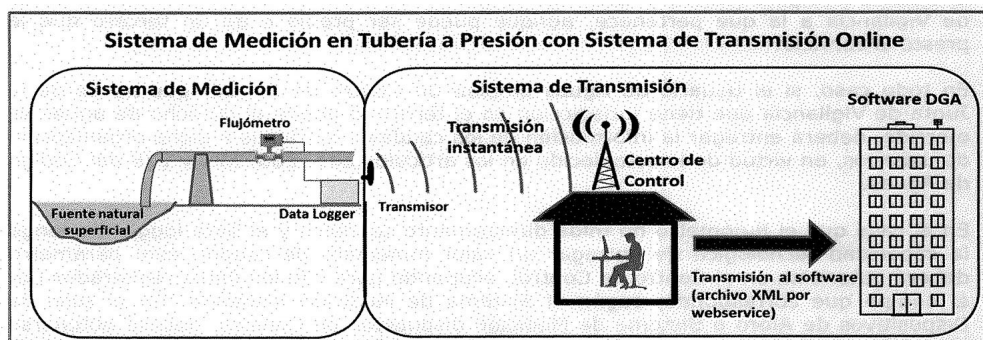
Sistema de Medición en Tubería a Presión con Sistema de Transmisión Online

Sistema de Medición

Flujómetro

Fuente natural superficial

Data Logger

Sistema de Transmisión

Transmisión instantánea

Centro de Control

Transmisor

Software DGA

Transmisión al software (archivo XML por webservice)